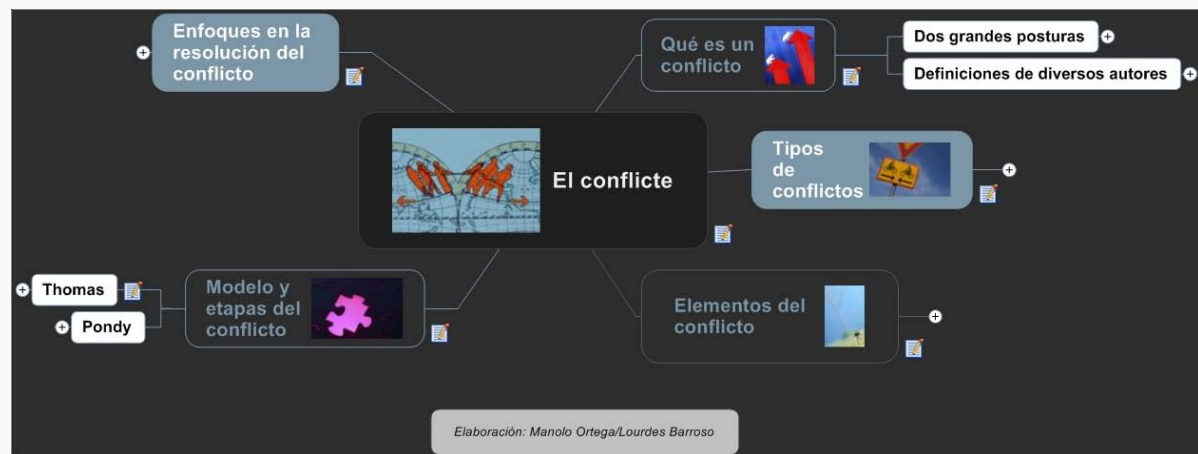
El conflicte

Enfoques en la resolución del conflicto

Qué es un conflicto

Dos grandes posturas

Definiciones de diversos autores

Tipos de conflictos

Elementos del conflicto

Modelo y etapas del conflicto

Thomas

Pondy

Elaboración: Manolo Ortega/Lourdes Barroso